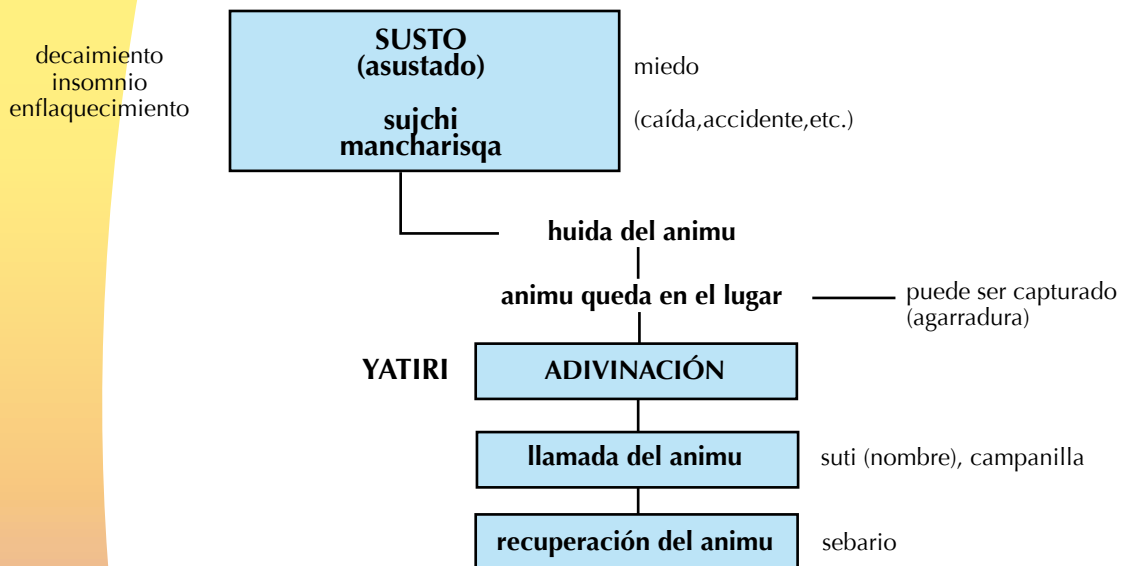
decaimiento
insomnio
enflaquecimiento

SUSTO
(asustado)

sujchi
mancharisqa

miedo

(caída,accidente,etc.)

huida del animu

animu queda en el lugar

puede ser capturado
(agarradura)

YATIRI

ADIVINACIÓN

llamada del animu

suti (nombre), campanilla

recuperación del animu

sebario